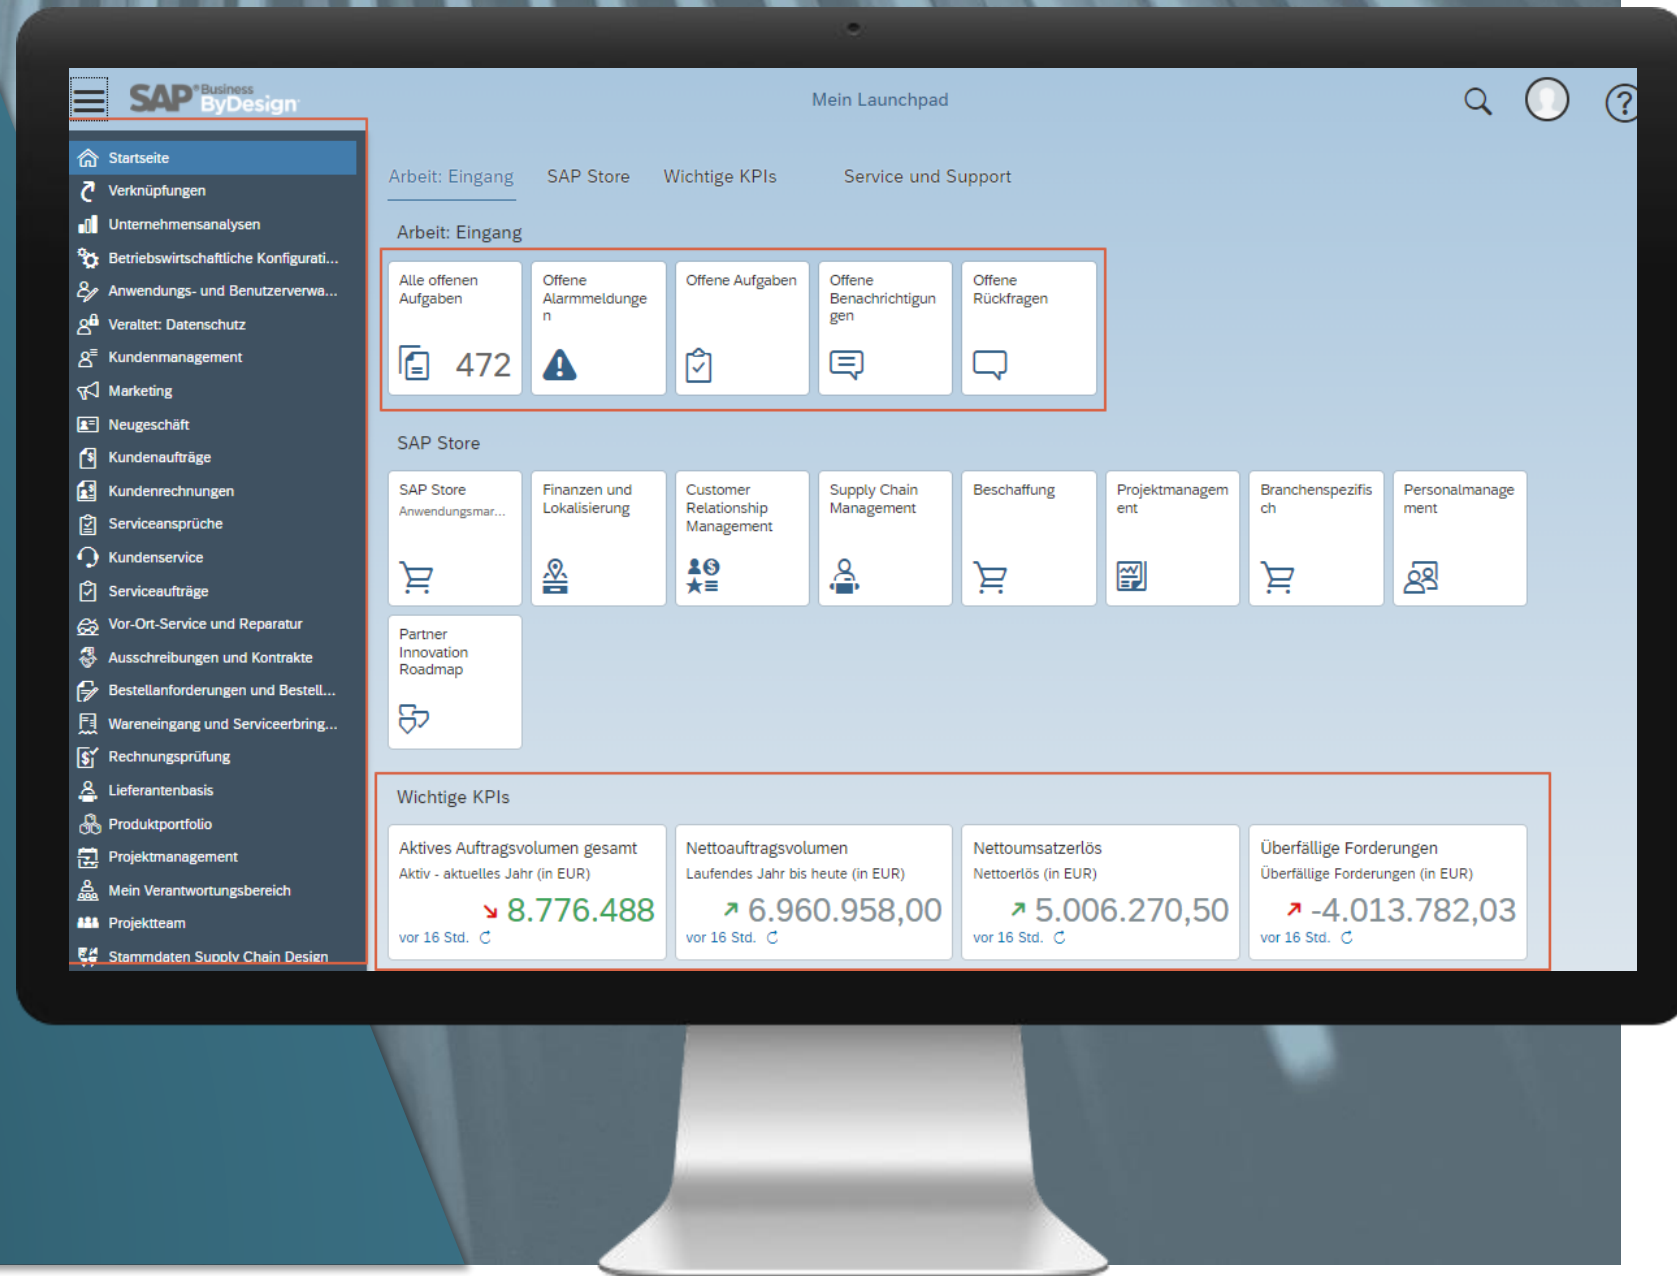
SAP Business ByDesign

Mein Launchpad

Startseite
Verknüpfungen
Unternehmensanalysen
Betriebswirtschaftliche Konfigurati...
Anwendungs- und Benutzerverwa...
Veraltet: Datenschutz
Kundenmanagement
Marketing
Neugeschäft
Kundenaufträge
Kundenrechnungen
Serviceansprüche
Kundenservice
Serviceaufträge
Vor-Ort-Service und Reparatur
Ausschreibungen und Kontrakte
Bestellanforderungen und Bestell...
Wareneingang und Serviceerbring...
Rechnungsprüfung
Lieferantenbasis
Produktportfolio
Projektmanagement
Mein Verantwortungsbereich
Projektteam
Stammdaten Supply Chain Design

Arbeit: Eingang SAP Store Wichtige KPIs Service und Support

Arbeit: Eingang

Alle offenen Aufgaben 472

Offene Alarmmeldungen

Offene Aufgaben

Offene Benachrichtigungen

Offene Rückfragen

SAP Store

SAP Store Anwendungsmar...

Finanzen und Lokalisierung

Customer Relationship Management

Supply Chain Management

Beschaffung

Projektmanagement

Branchenspezifisch

Personalmanagement

Partner Innovation Roadmap

Wichtige KPIs

Aktives Auftragsvolumen gesamt
Aktiv - aktuelles Jahr (in EUR)
8.776.488
vor 16 Std.

Nettoauftragsvolumen
Laufendes Jahr bis heute (in EUR)
6.960.958,00
vor 16 Std.

Nettoumsatzerlös
Nettoerlös (in EUR)
5.006.270,50
vor 16 Std.

Überfällige Forderungen
Überfällige Forderungen (in EUR)
-4.013.782,03
vor 16 Std.